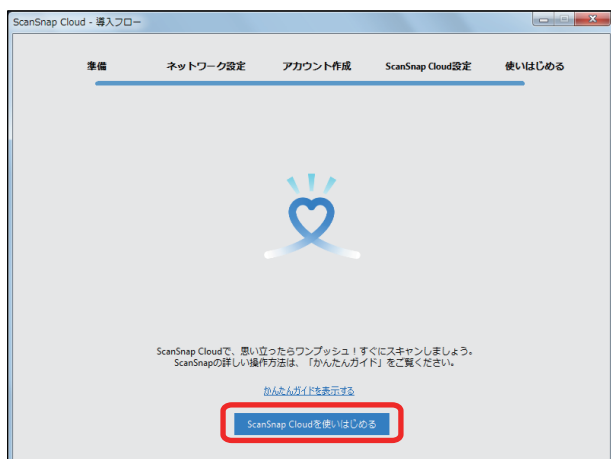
ScanSnap Cloud - 導入フロー

準備　ネットワーク設定　アカウント作成　ScanSnap Cloud設定　使いはじめる

ScanSnap Cloudで、思い立ったらワンプッシュ！すぐにスキャンしましょう。
ScanSnapの詳しい操作方法は、「かんたんガイド」をご覧ください。

かんたんガイドを表示する

ScanSnap Cloudを使いはじめる